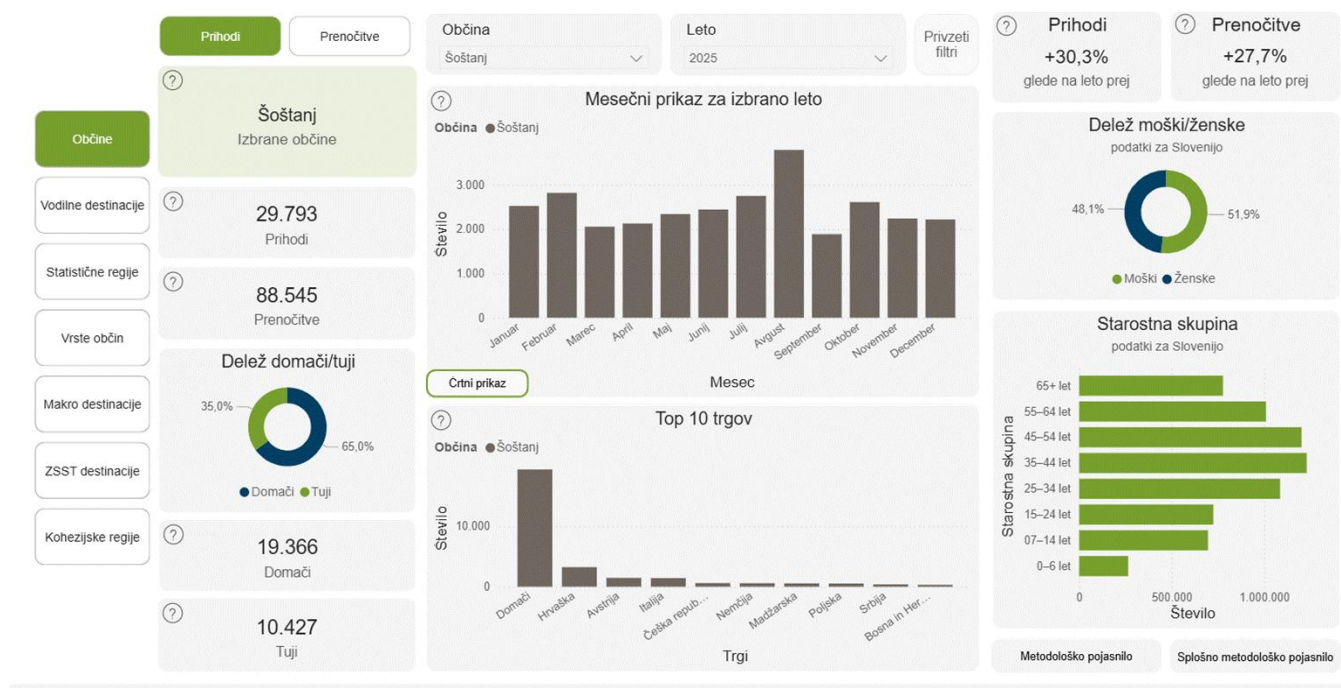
Prihodi
Prenočitve

Občine
Vodilne destinacije
Statistične regije
Vrste občin
Makro destinacije
ZSST destinacije
Kohezijske regije

?
Šoštanj
Izbrane občine

?
29.793
Prihodi

?
88.545
Prenočitve

Delež domači/tuji
35,0%
65,0%
Domači Tuji

?
19.366
Domači

?
10.427
Tuji

Občina
Šoštanj

Leto
2025

Privzeti filtri

?
Mesečni prikaz za izbrano leto
Občina Šoštanj
Število
3.000
2.000
1.000
0
Januar
Februar
Marec
April
Maj
Junij
Julij
Avgust
September
Oktober
November
December
Črtni prikaz
Mesec

?
Top 10 trgov
Občina Šoštanj
Število
10.000
0
Domači
Hrvaška
Avstrija
Italija
Češka repub...
Nemčija
Madžarska
Poljska
Srbija
Bosna in Her...
Trgi

?
Prihodi
+30,3%
glede na leto prej

?
Prenočitve
+27,7%
glede na leto prej

Delež moški/ženske
podatki za Slovenijo
48,1%
51,9%
Moški Ženske

Starostna skupina
podatki za Slovenijo
Starostna skupina
65+ let
55–64 let
45–54 let
35–44 let
25–34 let
15–24 let
07–14 let
0–6 let
0
500.000
1.000.000
Število

Metodološko pojasnilo
Splošno metodološko pojasnilo